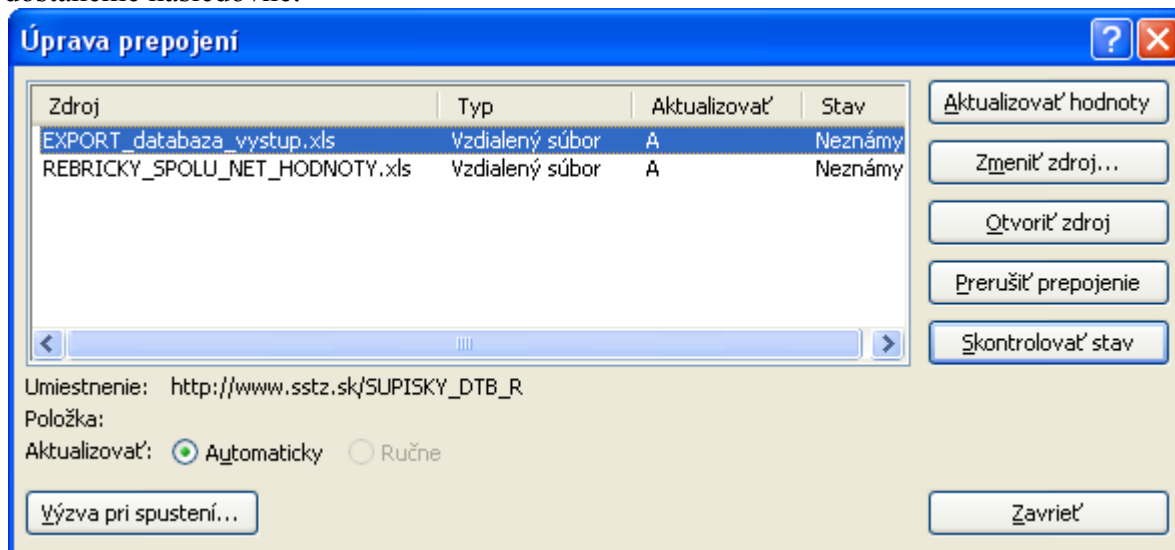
Úprava prepojení

| Zdroj | Typ | Aktualizovať | Stav |
|---|---|---|---|
| EXPORT_databaza_vystup.xls | Vzdialený súbor | A | Neznámy |
| REBRICKY_SPOLU_NET_HODNOTY.xls | Vzdialený súbor | A | Neznámy |

Aktualizovať hodnoty
Zmeniť zdroj...
Otvoriť zdroj
Prerušiť prepojenie
Skontrolovať stav

Umiestnenie: http://www.sstz.sk/SUPISKY_DTB_R
Položka:
Aktualizovať: Automaticky Ručne

Výzva pri spustení...
Zavrieť